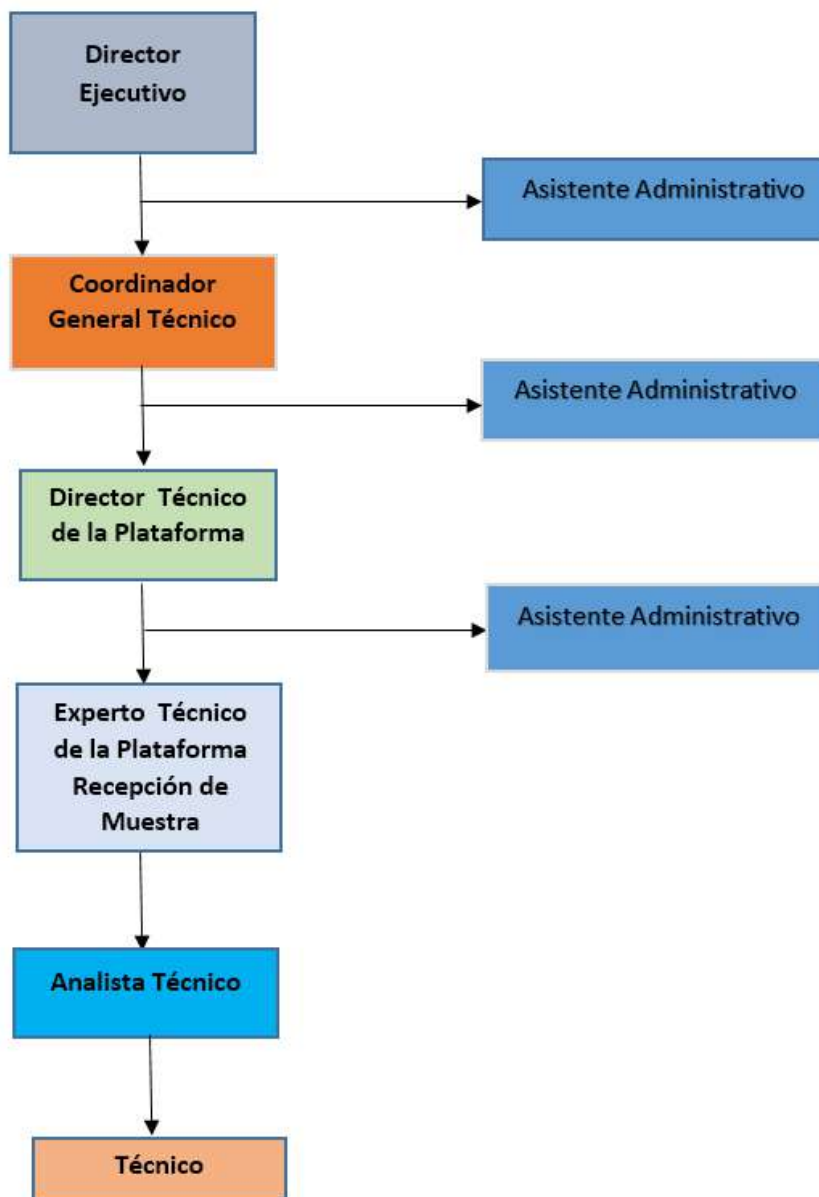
Director Ejecutivo

Asistente Administrativo

Coordinador General Técnico

Asistente Administrativo

Director Técnico de la Plataforma

Asistente Administrativo

Experto Técnico de la Plataforma Recepción de Muestra

Analista Técnico

Técnico